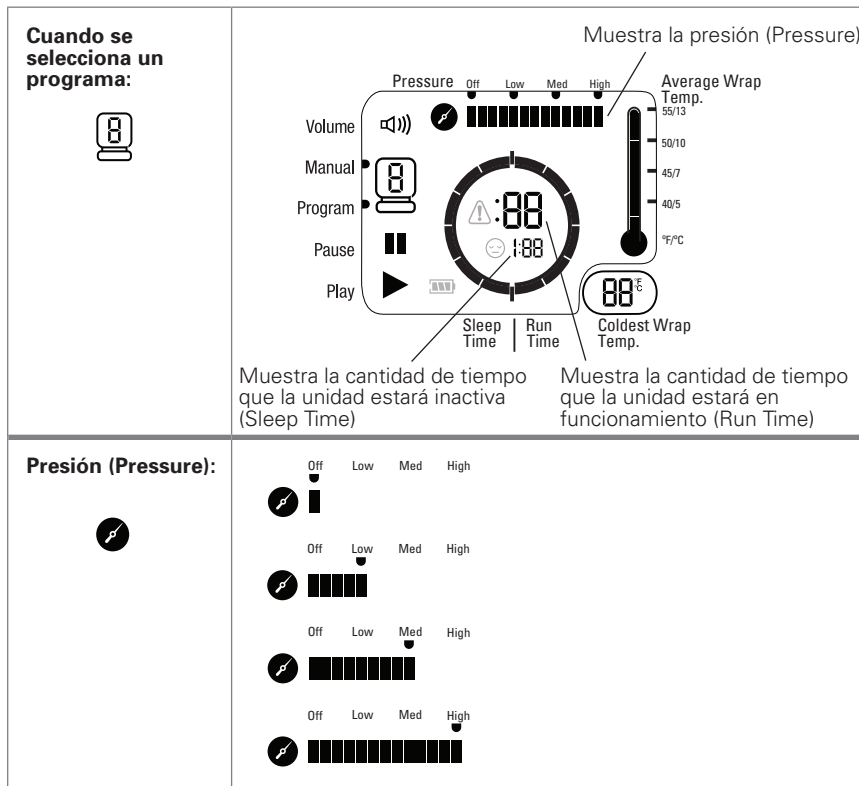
| | |
|---|---|
| **Cuando se selecciona un programa:** 8 | Muestra la presión (Pressure) Pressure Off Low Med High Average Wrap Temp. 55/13 50/10 45/7 40/5 °F/°C Volume Manual 8 Program Pause Play 88 1:88 88 °F °C Sleep Time Run Time Coldest Wrap Temp. Muestra la cantidad de tiempo que la unidad estará inactiva (Sleep Time) Muestra la cantidad de tiempo que la unidad estará en funcionamiento (Run Time) |
| **Presión (Pressure):** | Off Low Med High Off Low Med High Off Low Med High Off Low Med High |